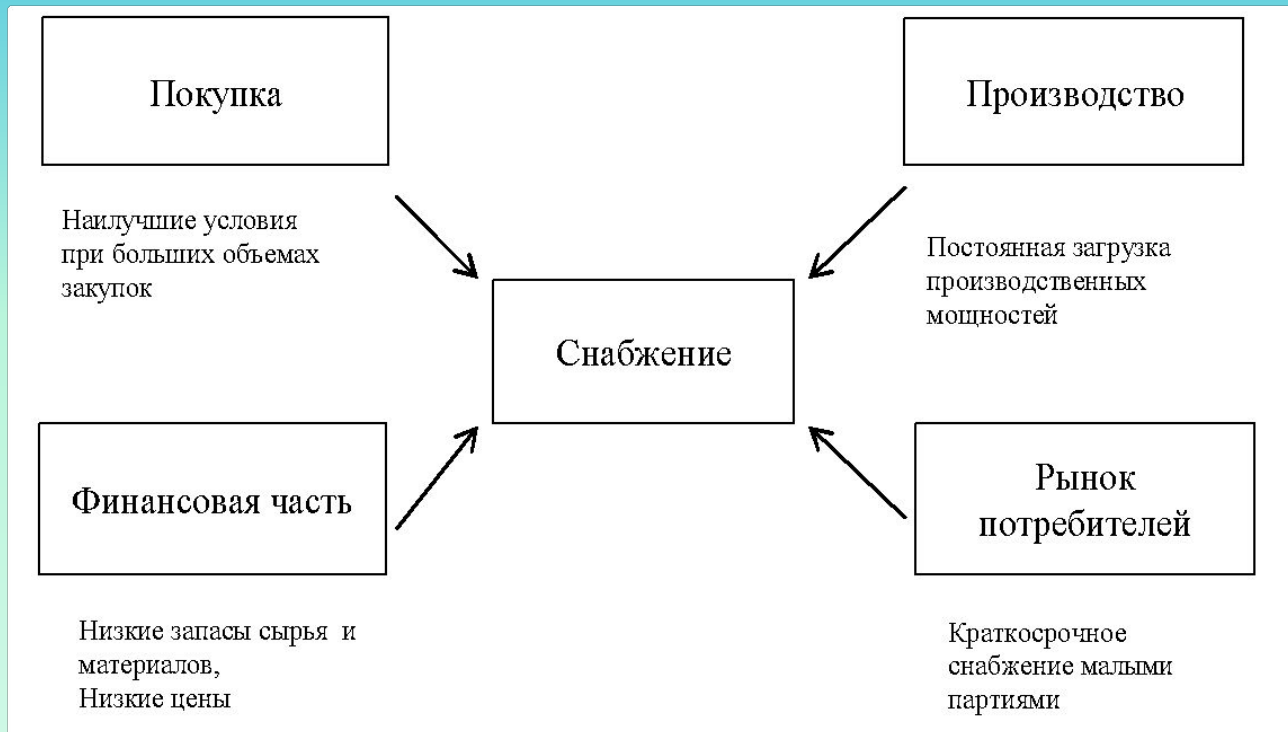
Покупка

Производство

Наилучшие условия при больших объемах закупок

Постоянная загрузка производственных мощностей

Снабжение

Финансовая часть

Рынок потребителей

Низкие запасы сырья и материалов,
Низкие цены

Краткосрочное снабжение малыми партиями